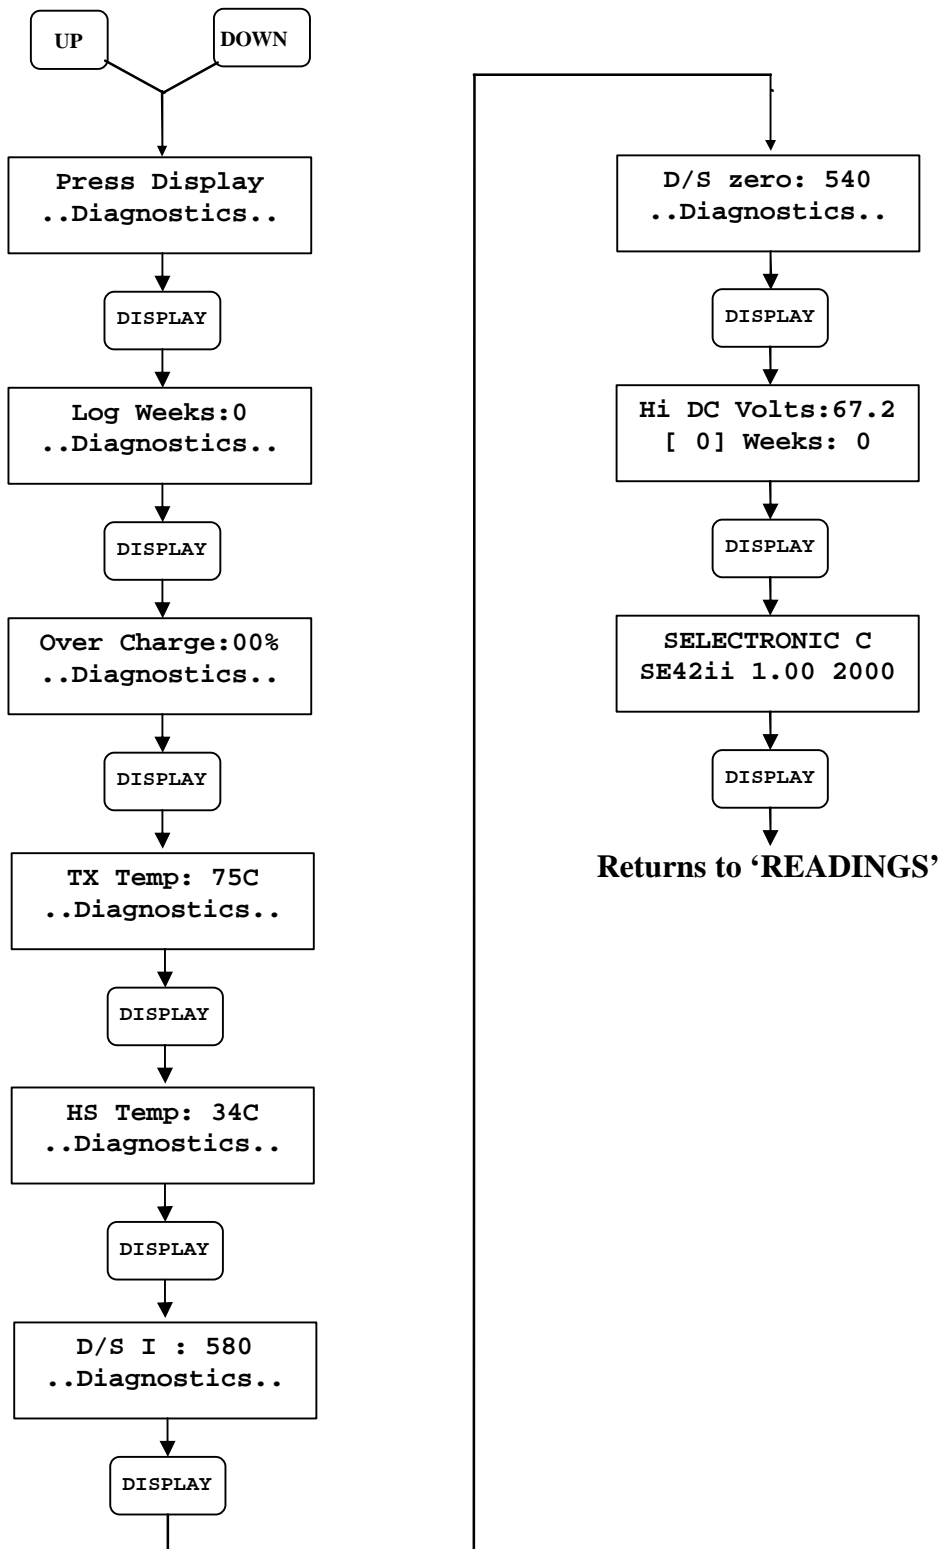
UP

DOWN

Press Display
..Diagnostics..

DISPLAY

Log Weeks:0
..Diagnostics..

DISPLAY

Over Charge:00%
..Diagnostics..

DISPLAY

TX Temp: 75C
..Diagnostics..

DISPLAY

HS Temp: 34C
..Diagnostics..

DISPLAY

D/S I : 580
..Diagnostics..

DISPLAY

D/S zero: 540
..Diagnostics..

DISPLAY

Hi DC Volts:67.2
[ 0] Weeks: 0

DISPLAY

SELECTRONIC C
SE42ii 1.00 2000

DISPLAY

Returns to 'READINGS'